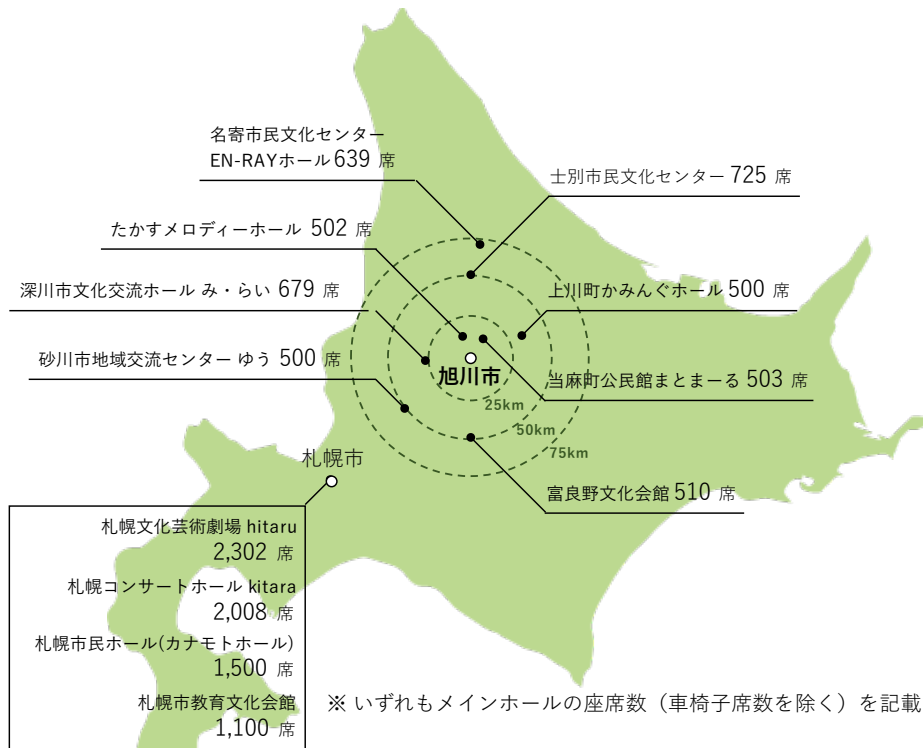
名寄市民文化センター
EN-RAYホール639 席

士別市民文化センター 725 席

たかすメロディーホール 502 席

深川市文化交流ホール み・らい 679 席

上川町かみんぐホール 500 席

砂川市地域交流センター ゆう 500 席

旭川市

当麻町公民館まとまーる 503 席

25km
50km
75km

富良野文化会館 510 席

札幌市

札幌文化芸術劇場 hitaru
2,302 席
札幌コンサートホール kitara
2,008 席
札幌市民ホール(カナモトホール)
1,500 席
札幌市教育文化会館
1,100 席

※ いずれもメインホールの座席数（車椅子席数を除く）を記載